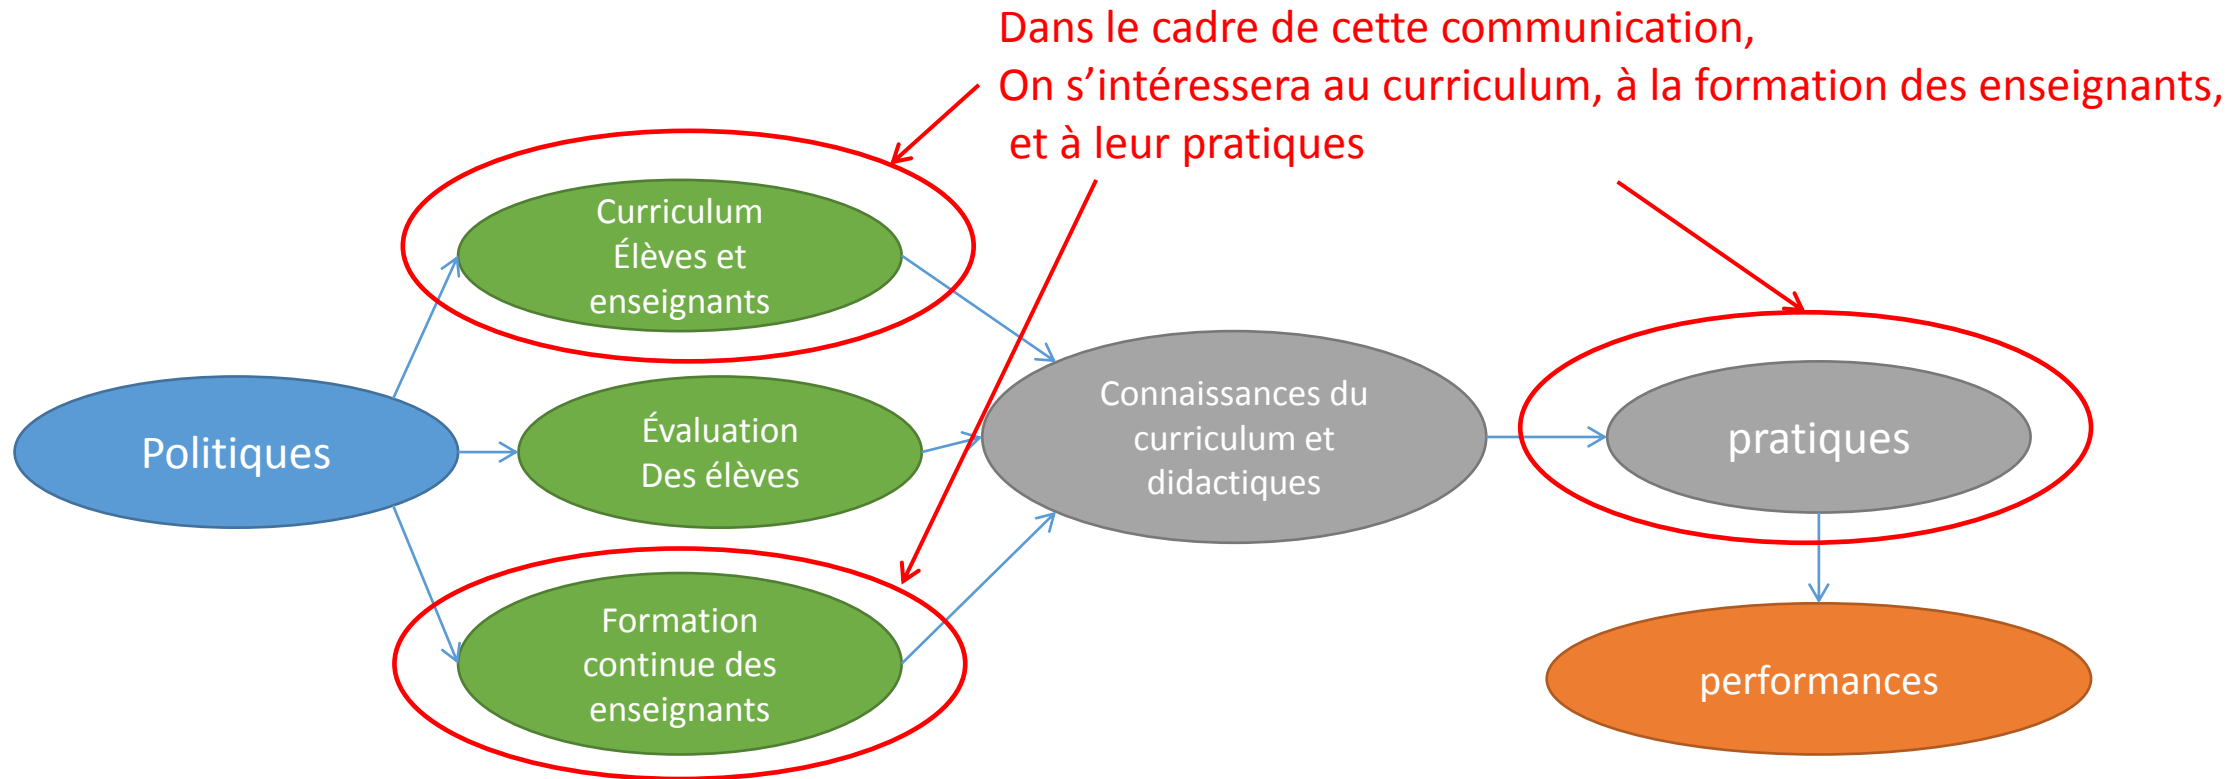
Dans le cadre de cette communication,
On s’intéressera au curriculum, à la formation des enseignants, et à leur pratiques

Curriculum
Élèves et enseignants

Politiques

Évaluation
Des élèves

Formation continue des enseignants

Connaissances du curriculum et didactiques

pratiques

performances